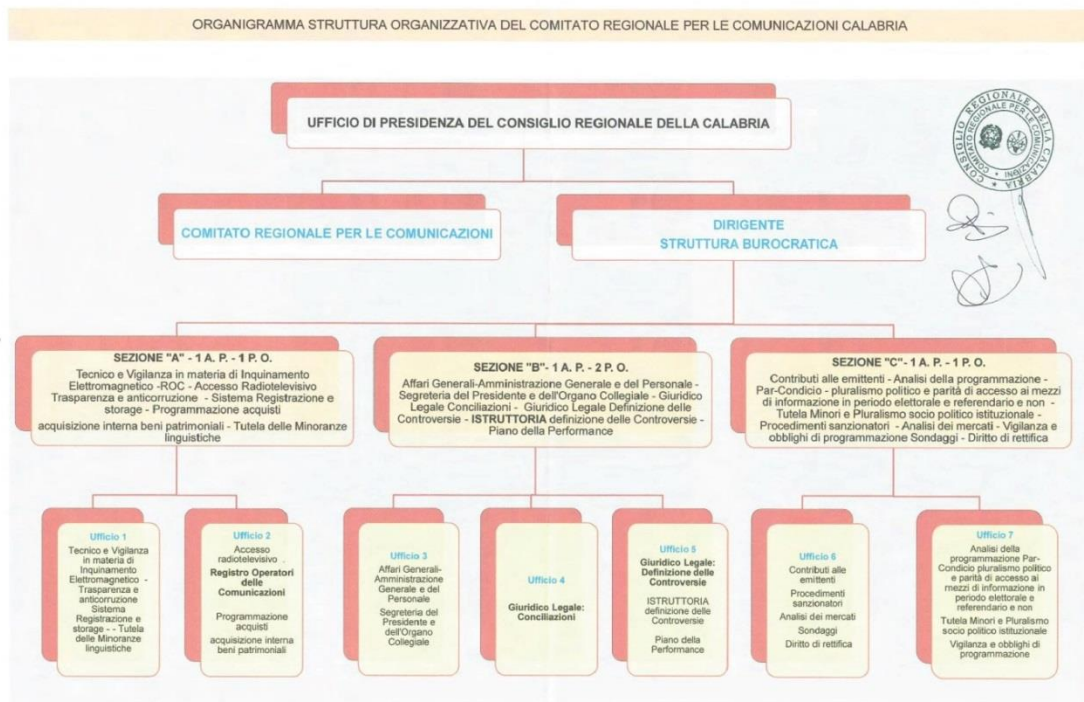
ORGANIGRAMMA STRUTTURA ORGANIZZATIVA DEL COMITATO REGIONALE PER LE COMUNICAZIONI CALABRIA

UFFICIO DI PRESIDENZA DEL CONSIGLIO REGIONALE DELLA CALABRIA

CONSIGLIO REGIONALE DELLA CALABRIA COMITATO REGIONALE PER LE COMUNICAZIONI

COMITATO REGIONALE PER LE COMUNICAZIONI

DIRIGENTE
STRUTTURA BUROCRATICA

SEZIONE "A" - 1 A. P. - 1 P. O.
Tecnico e Vigilanza in materia di Inquinamento Elettromagnetico -ROC - Accesso Radiotelevisivo Trasparenza e anticorruzione - Sistema Registrazione e storage - Programmazione acquisti
acquisizione interna beni patrimoniali - Tutela delle Minoranze linguistiche

SEZIONE "B"- 1 A. P. - 2 P. O.
Affari Generali-Amministrazione Generale e del Personale - Segreteria del Presidente e dell'Organo Collegiale - Giuridico Legale Conciliazioni - Giuridico Legale Definizione delle Controversie - ISTRUTTORIA definizione delle Controversie - Piano della Performance

SEZIONE "C"- 1 A. P. - 1 P. O.
Contributi alle emittenti - Analisi della programmazione - Par-Condicio - pluralismo politico e parità di accesso ai mezzi di informazione in periodo elettorale e referendario e non - Tutela Minori e Pluralismo socio politico istituzionale - Procedimenti sanzionatori - Analisi dei mercati - Vigilanza e obblighi di programmazione Sondaggi - Diritto di rettifica

Ufficio 1
Tecnico e Vigilanza in materia di Inquinamento Elettromagnetico - Trasparenza e anticorruzione Sistema Registrazione e storage - - Tutela delle Minoranze linguistiche

Ufficio 2
Accesso radiotelevisivo
Registro Operatori delle Comunicazioni
Programmazione acquisti
acquisizione interna beni patrimoniali

Ufficio 3
Affari Generali-Amministrazione Generale e del Personale
Segreteria del Presidente e dell'Organo Collegiale

Ufficio 4
Giuridico Legale: Conciliazioni

Ufficio 5
Giuridico Legale: Definizione delle Controversie
ISTRUTTORIA definizione delle Controversie
Piano della Performance

Ufficio 6
Contributi alle emittenti
Procedimenti sanzionatori
Analisi dei mercati
Sondaggi
Diritto di rettifica

Ufficio 7
Analisi della programmazione Par-Condicio pluralismo politico e parità di accesso ai mezzi di informazione in periodo elettorale e referendario e non
Tutela Minori e Pluralismo socio politico istituzionale
Vigilanza e obblighi di programmazione